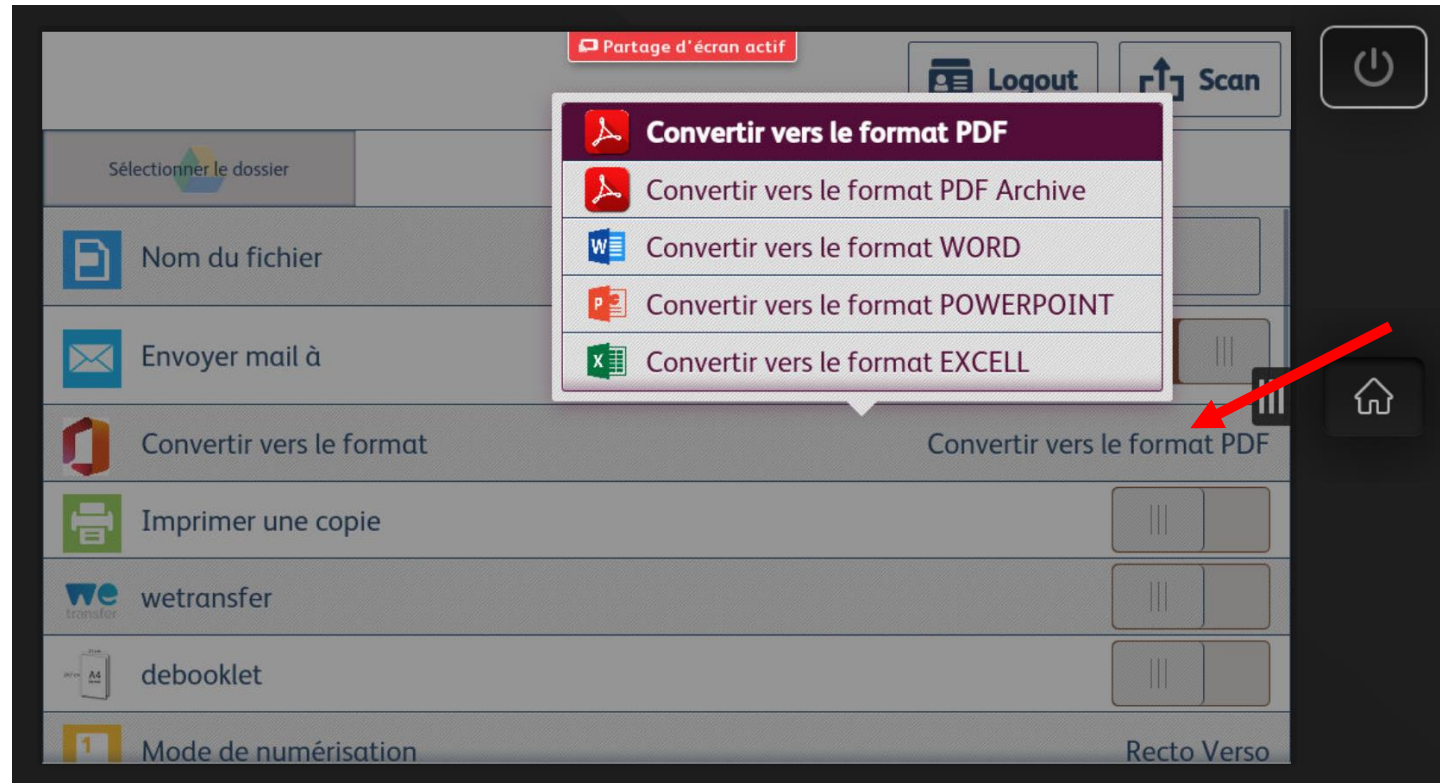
Partage d'écran actif

Logout

Scan

Sélectionner le dossier

Convertir vers le format PDF

Convertir vers le format PDF Archive

Convertir vers le format WORD

Convertir vers le format POWERPOINT

Convertir vers le format EXCELL

Nom du fichier

Envoyer mail à

Convertir vers le format

Convertir vers le format PDF

Imprimer une copie

wetransfer

debooklet

Mode de numérisation

Recto Verso